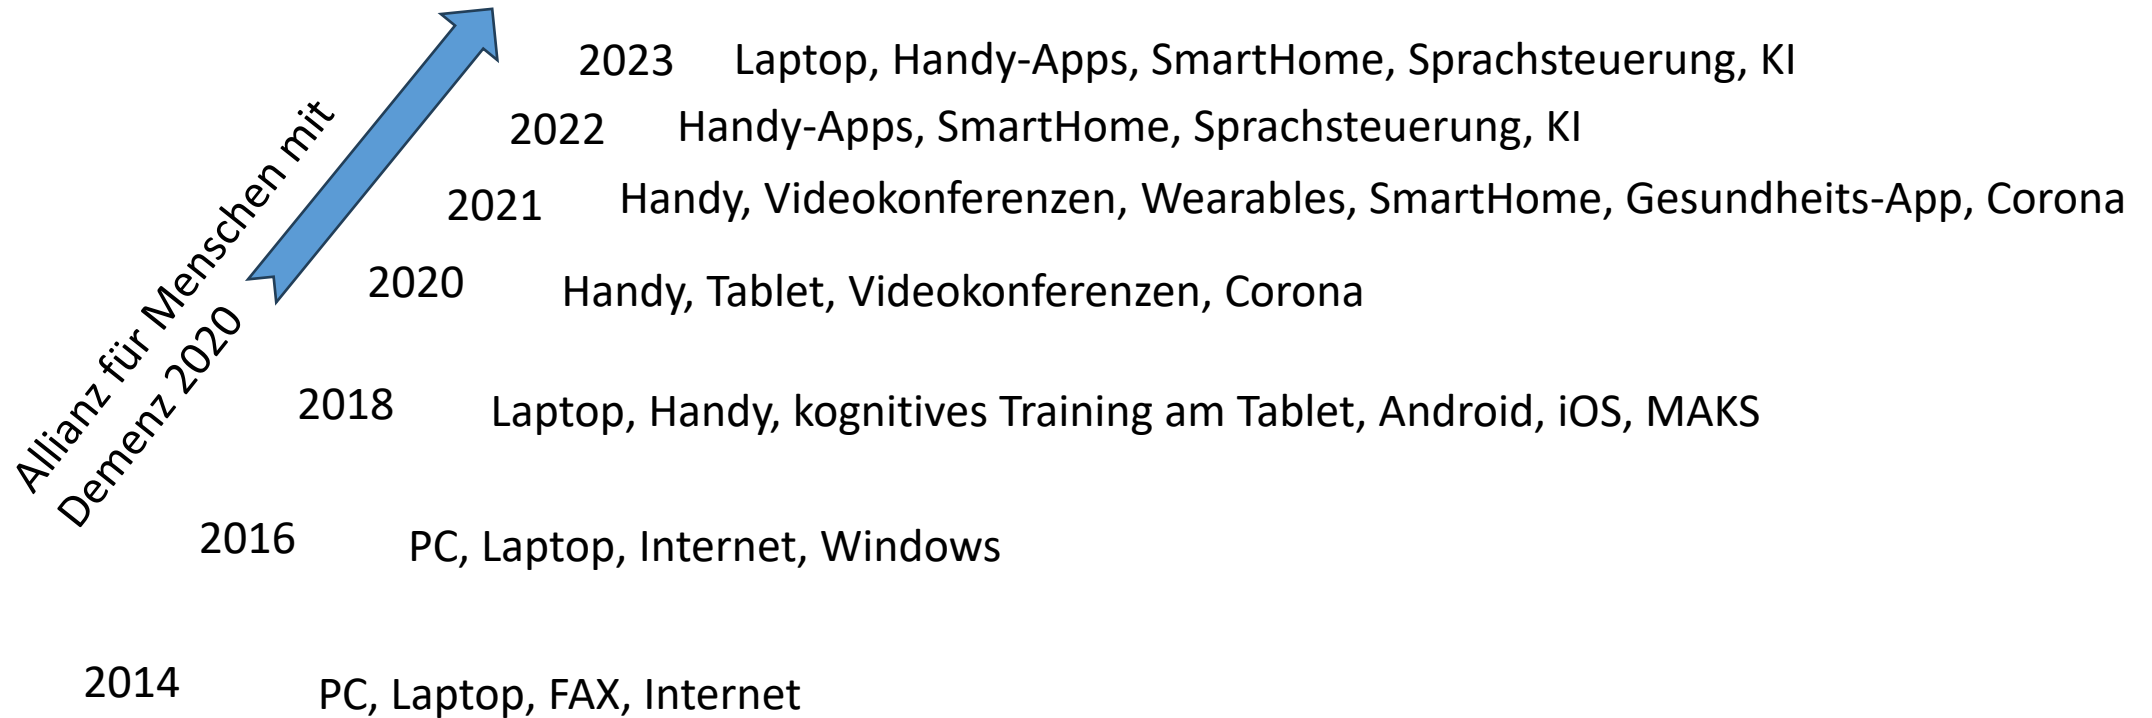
Allianz für Menschen mit Demenz 2020

2023 Laptop, Handy-Apps, SmartHome, Sprachsteuerung, KI

2022 Handy-Apps, SmartHome, Sprachsteuerung, KI

2021 Handy, Videokonferenzen, Wearables, SmartHome, Gesundheits-App, Corona

2020 Handy, Tablet, Videokonferenzen, Corona

2018 Laptop, Handy, kognitives Training am Tablet, Android, iOS, MAKS

2016 PC, Laptop, Internet, Windows

2014 PC, Laptop, FAX, Internet